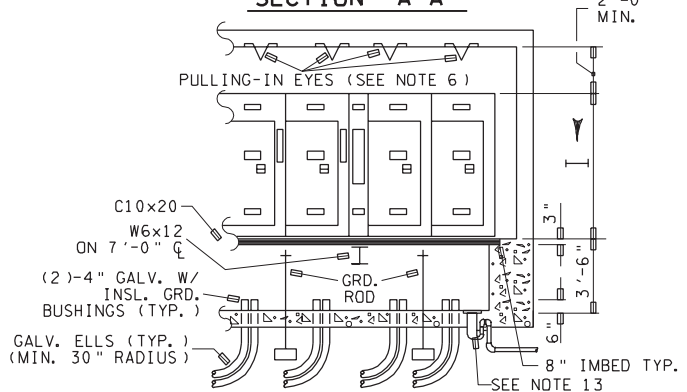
SECTION "A-A"

2'-0" MIN.

PULLING-IN EYES (SEE NOTE 6)

C10×20

W6×12 ON 7'-0" ℄

(2)-4" GALV. W/ INSL. GRD. BUSHINGS (TYP.)

GRD. ROD

GALV. ELLS (TYP.) (MIN. 30" RADIUS)

3"

3'-6"

6"

8" IMBED TYP.

SEE NOTE 13